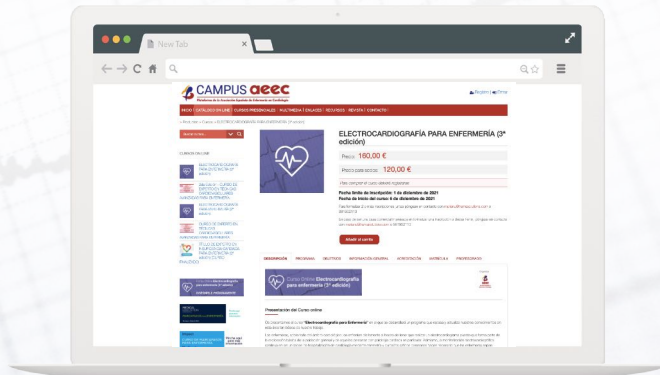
New Tab

CAMPUS aeec

ELECTROCARDIOGRAFÍA PARA ENFERMERÍA (3ª edición)

Precio 160,00 €

Precio para socios 120,00 €

Fecha límite de inscripción: 1 de diciembre de 2021
Fecha de inicio del curso: 6 de diciembre de 2021

Añadir al carrito

Curso Online Electrocardiografía para enfermería (3ª edición)

Presentación del Curso online

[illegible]